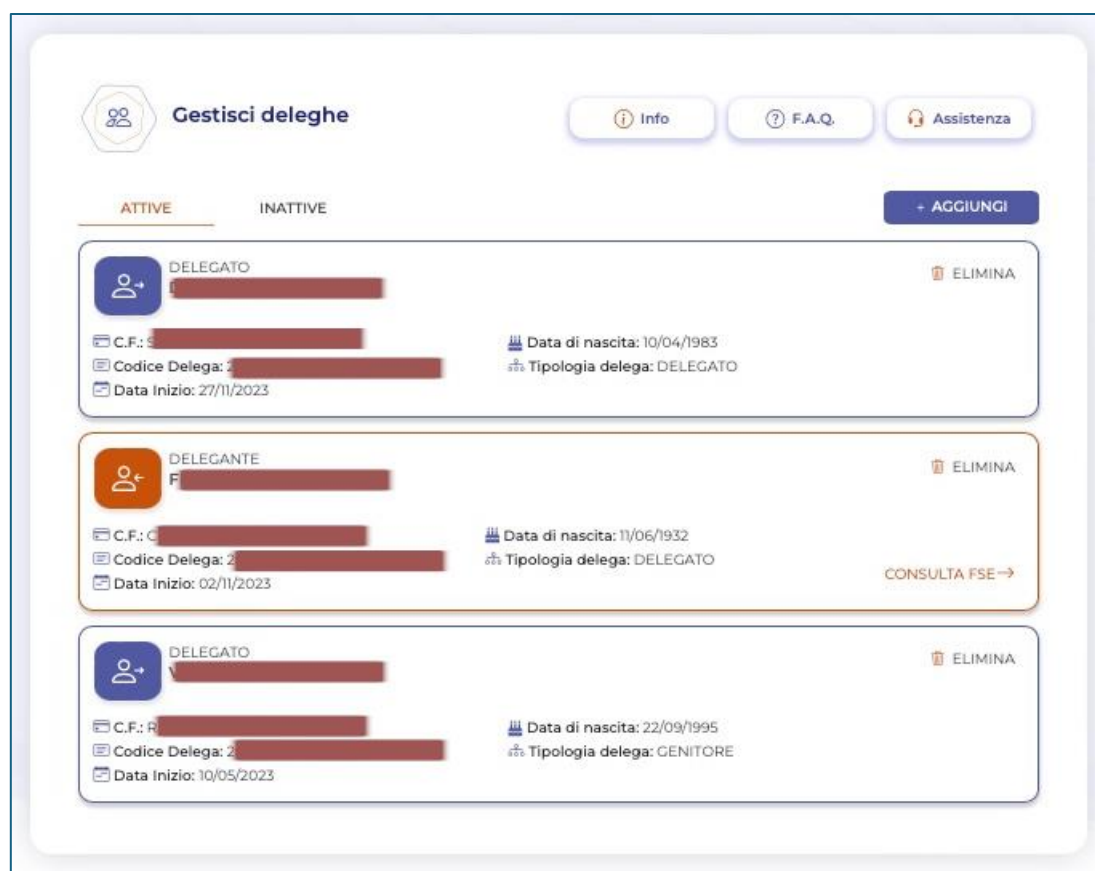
Gestisci deleghe

Info

F.A.Q.

Assistenza

ATTIVE

INATTIVE

+ AGGIUNGI

DELEGATO
D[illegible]

ELIMINA

C.F.: S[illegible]
Codice Delega: 2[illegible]
Data Inizio: 27/11/2023

Data di nascita: 10/04/1983
Tipologia delega: DELEGATO

DELEGANTE
F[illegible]

ELIMINA

C.F.: C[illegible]
Codice Delega: 2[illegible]
Data Inizio: 02/11/2023

Data di nascita: 11/06/1932
Tipologia delega: DELEGATO

CONSULTA FSE→

DELEGATO
V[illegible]

ELIMINA

C.F.: R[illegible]
Codice Delega: 2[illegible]
Data Inizio: 10/05/2023

Data di nascita: 22/09/1995
Tipologia delega: GENITORE